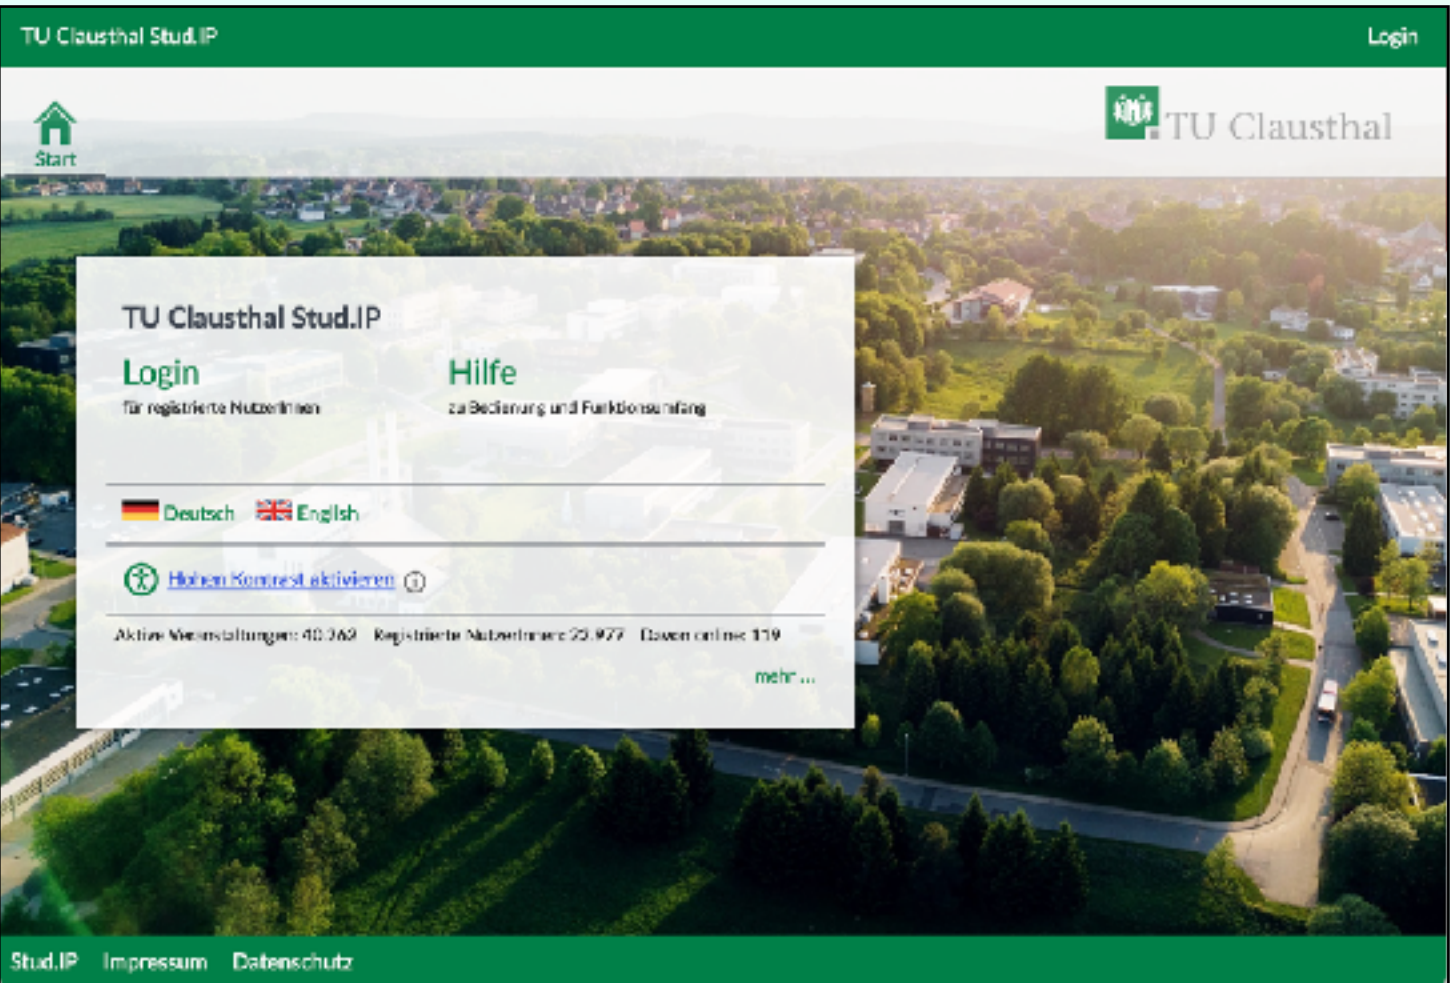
TU Clausthal Stud.IP

Login

Start

TU Clausthal

TU Clausthal Stud.IP

Login
für registrierte NutzerInnen

Hilfe
zu Bedienung und Funktionsumfang

Deutsch English

Hohen Kontrast aktivieren

Aktive Veranstaltungen: 40.362 Registrierte NutzerInnen: 25.977 Davon online: 119

mehr ...

Stud.IP Impressum Datenschutz